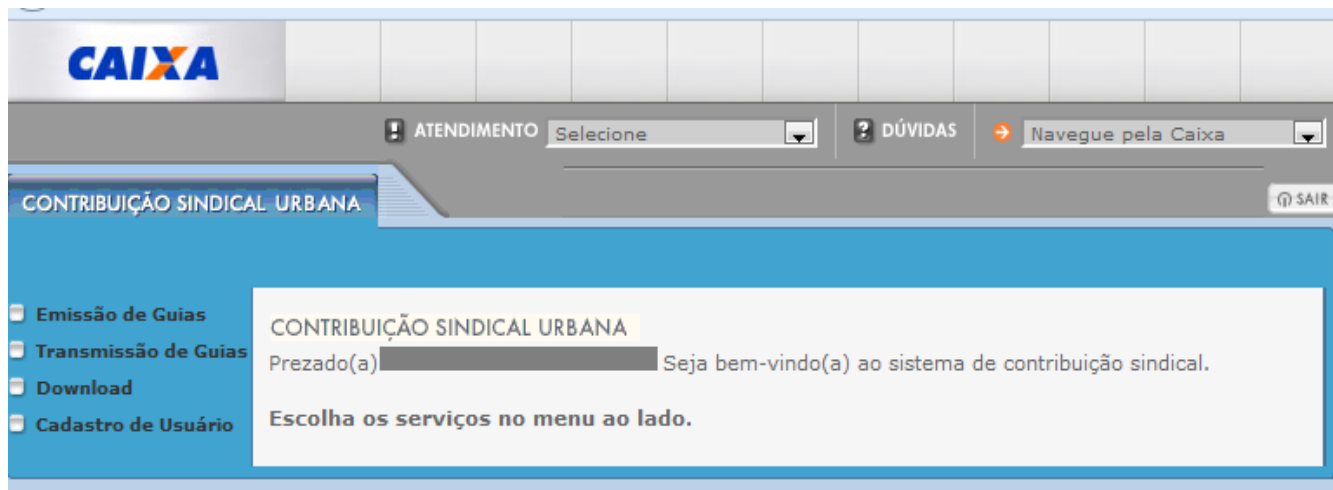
CAIXA

ATENDIMENTO Selecione

DÚVIDAS

Navegue pela Caixa

CONTRIBUIÇÃO SINDICAL URBANA

SAIR

Emissão de Guias
Transmissão de Guias
Download
Cadastro de Usuário

CONTRIBUIÇÃO SINDICAL URBANA

Prezado(a) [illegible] Seja bem-vindo(a) ao sistema de contribuição sindical.

Escolha os serviços no menu ao lado.